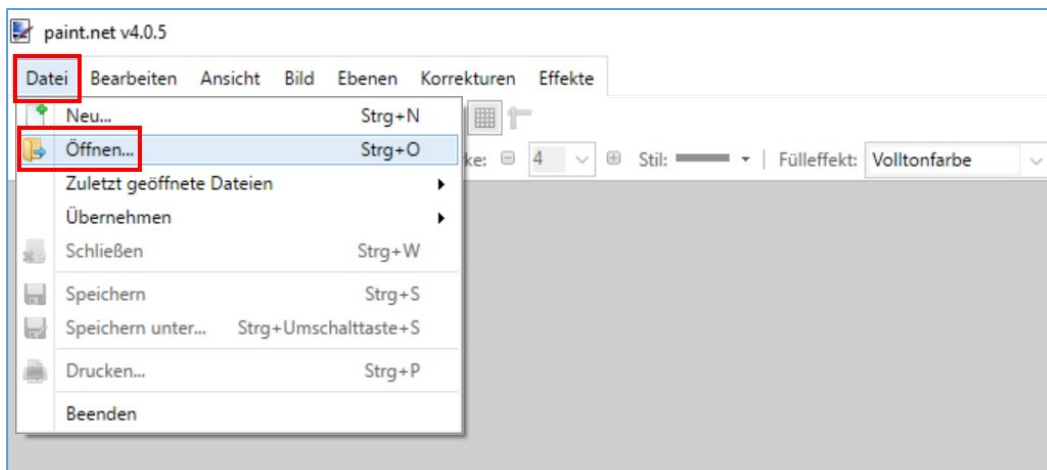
paint.net v4.0.5

Datei Bearbeiten Ansicht Bild Ebenen Korrekturen Effekte

Neu... Strg+N
Öffnen... Strg+O
Zuletzt geöffnete Dateien
Übernehmen
Schließen Strg+W
Speichern Strg+S
Speichern unter... Strg+Umschalttaste+S
Drucken... Strg+P
Beenden

ke: 4 Stil: Fülleffekt: Volltonfarbe